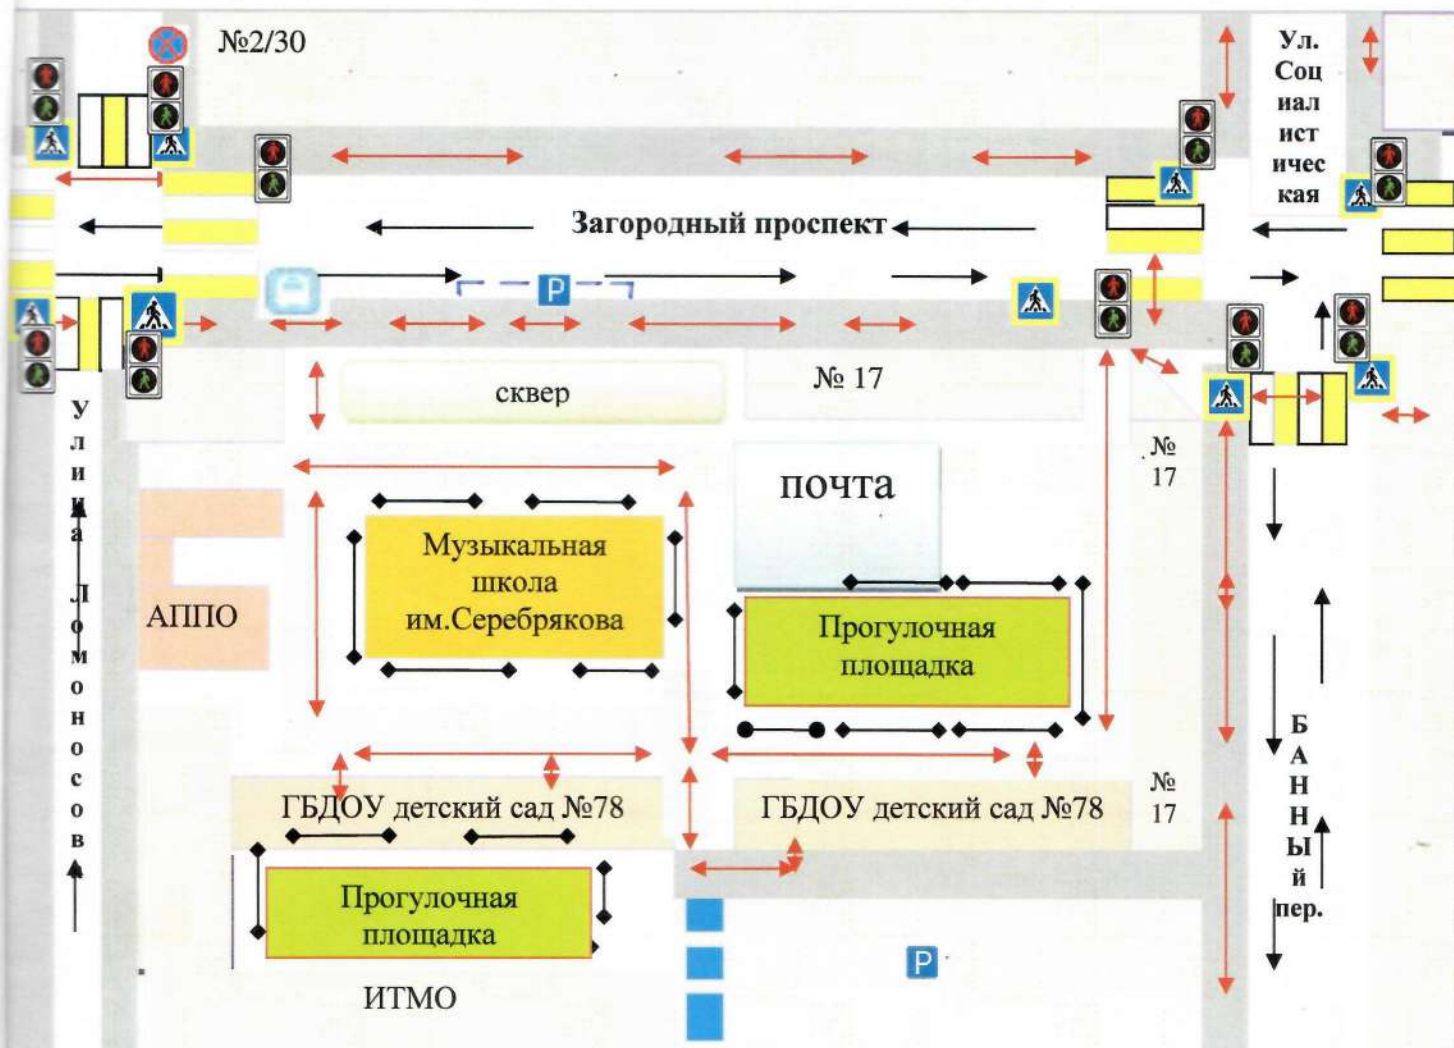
№2/30

Ул. Соц иал ист ичес кая

Загородный проспект

P

сквер

№ 17

Улица Ломоносов

№ 17

почта

Музыкальная школа им.Серебрякова

АППО

Прогулочная площадка

ГБДОУ детский сад №78

ГБДОУ детский сад №78

№ 17

БАННЫй пер.

Прогулочная площадка

P

ИТМО